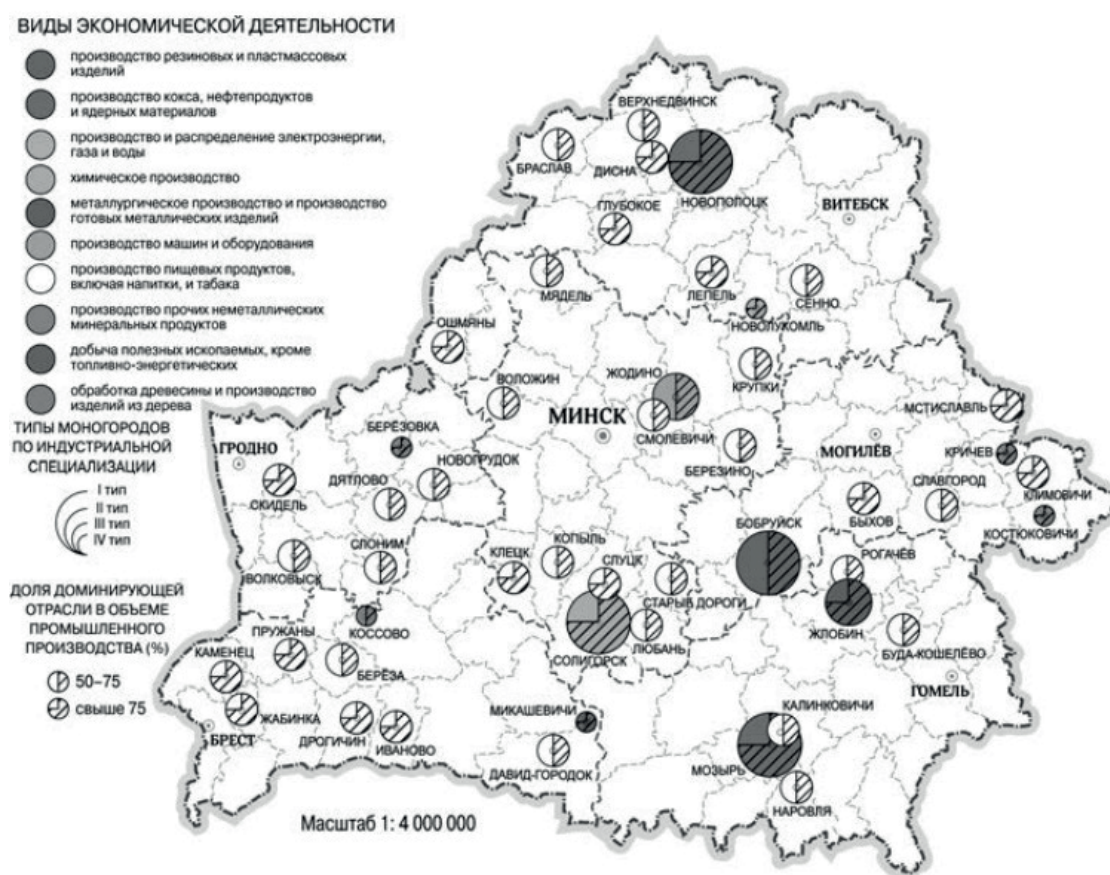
ВИДЫ ЭКОНОМИЧЕСКОЙ ДЕЯТЕЛЬНОСТИ

производство резиновых и пластмассовых изделий

производство кокса, нефтепродуктов и ядерных материалов

производство и распределение электроэнергии, газа и воды

химическое производство

металлургическое производство и производство готовых металлических изделий

производство машин и оборудования

производство пищевых продуктов, включая напитки, и табака

производство прочих неметаллических минеральных продуктов

добыча полезных ископаемых, кроме топливно-энергетических

обработка древесины и производство изделий из дерева

ТИПЫ МОНОГОРОДОВ ПО ИНДУСТРИАЛЬНОЙ СПЕЦИАЛИЗАЦИИ

I тип
II тип
III тип
IV тип

ДОЛЯ ДОМИНИРУЮЩЕЙ ОТРАСЛИ В ОБЪЕМЕ ПРОМЫШЛЕННОГО ПРОИЗВОДСТВА (%)

50–75
свыше 75

ВЕРХНЕДВИНСК
БРАСЛАВ
ДИСНА
НОВОПОЛОЦК
ВИТЕБСК
ГЛУБОКОЕ
МЯДЕЛЬ
ЛЕПЕЛЬ
СЕННО
НОВОЛУКОМЛЬ
ОШМЯНЫ
ЖОДИНО
КРУПКИ
ВОЛОЖИН
МИНСК
СМОЛЕВИЧИ
МСТИСЛАВЛЬ
БЕРЁЗОВКА
ГРОДНО
НОВОГРУДОК
БЕРЕЗИНО
МОГИЛЁВ
КРИЧЕВ
ДЯТЛОВО
СКИДЕЛЬ
СЛАВГОРОД
КЛИМОВИЧИ
БЫХОВ
КОСТЮКОВИЧИ
КОПЫЛЬ
БОБРУЙСК
СЛОНИМ
КЛЕЦК
СЛУЦК
ВОЛКОВЫСК
РОГАЧЁВ
СТАРЫЕ ДОРОГИ
КОССОВО
ПРУЖАНЫ
СОЛИГОРСК
ЛЮБАНЬ
ЖЛОБИН
КАМЕНЕЦ
БЕРЁЗА
БУДА-КОШЕЛЁВО
ГОМЕЛЬ
МИКАШЕВИЧИ
КАЛИНКОВИЧИ
ЖАБИНКА
БРЕСТ
ДРОГИЧИН
ИВАНОВО
ДАВИД-ГОРОДОК
МОЗЫРЬ
НАРОВЛЯ

Масштаб 1: 4 000 000